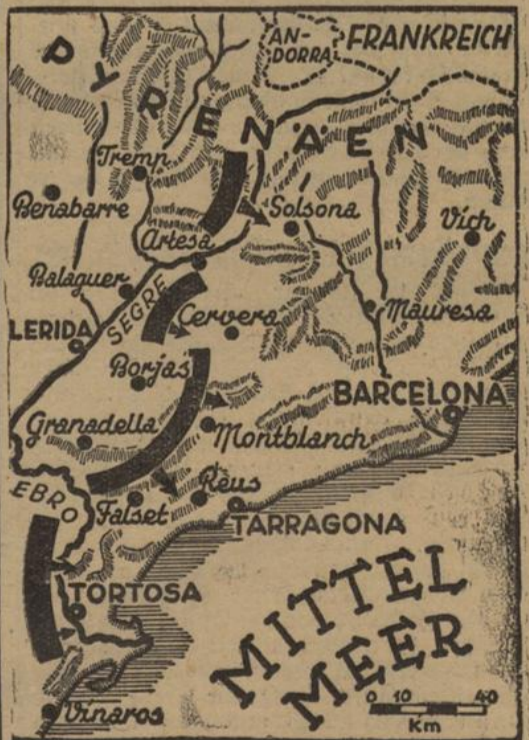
PYRENAEN
ANDORRA
FRANKREICH
Tremp
Benabarre
Solsona
Vich
Artesa
Balaguer
LERIDA
SEGRE
Cervera
Mauresa
Borjas
BARCELONA
Granadella
Montblanch
EBRO
Falset
Reus
TARRAGONA
TORTOSA
MITTEL
MEER
Vinaros
0 10 40
Km